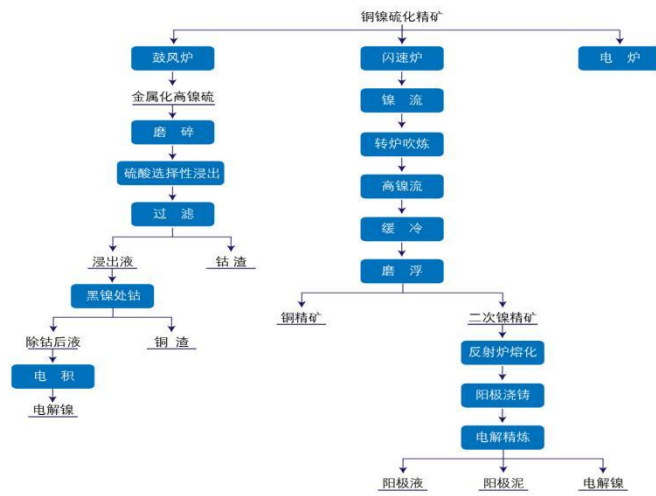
铜镍硫化精矿

鼓风炉

金属化高镍硫

磨 碎

硫酸选择性浸出

过 滤

浸出液

钴 渣

黑镍处钴

除钴后液

铜 渣

电 积

电解镍

闪速炉

镍 流

转炉吹炼

高镍流

缓 冷

磨 浮

铜精矿

二次镍精矿

反射炉熔化

阳极浇铸

电解精炼

阳极液

阳极泥

电解镍

电 炉